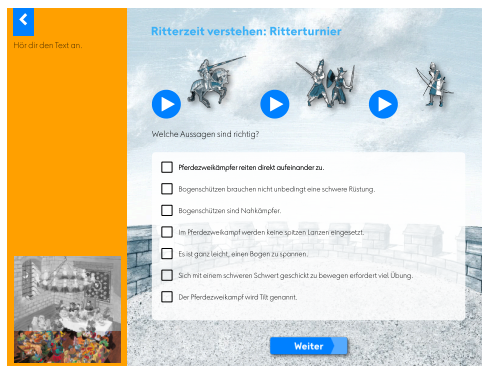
Hör dir den Text an.

Ritterzeit verstehen: Ritterturnier

Welche Aussagen sind richtig?

Pferdezweikämpfer reiten direkt aufeinander zu.

Bogenschützen brauchen nicht unbedingt eine schwere Rüstung.

Bogenschützen sind Nahkämpfer.

Im Pferdezweikampf werden keine spitzen Lanzen eingesetzt.

Es ist ganz leicht, einen Bogen zu spannen.

Sich mit einem schweren Schwert geschickt zu bewegen erfordert viel Übung.

Der Pferdezweikampf wird Tilt genannt.

Weiter